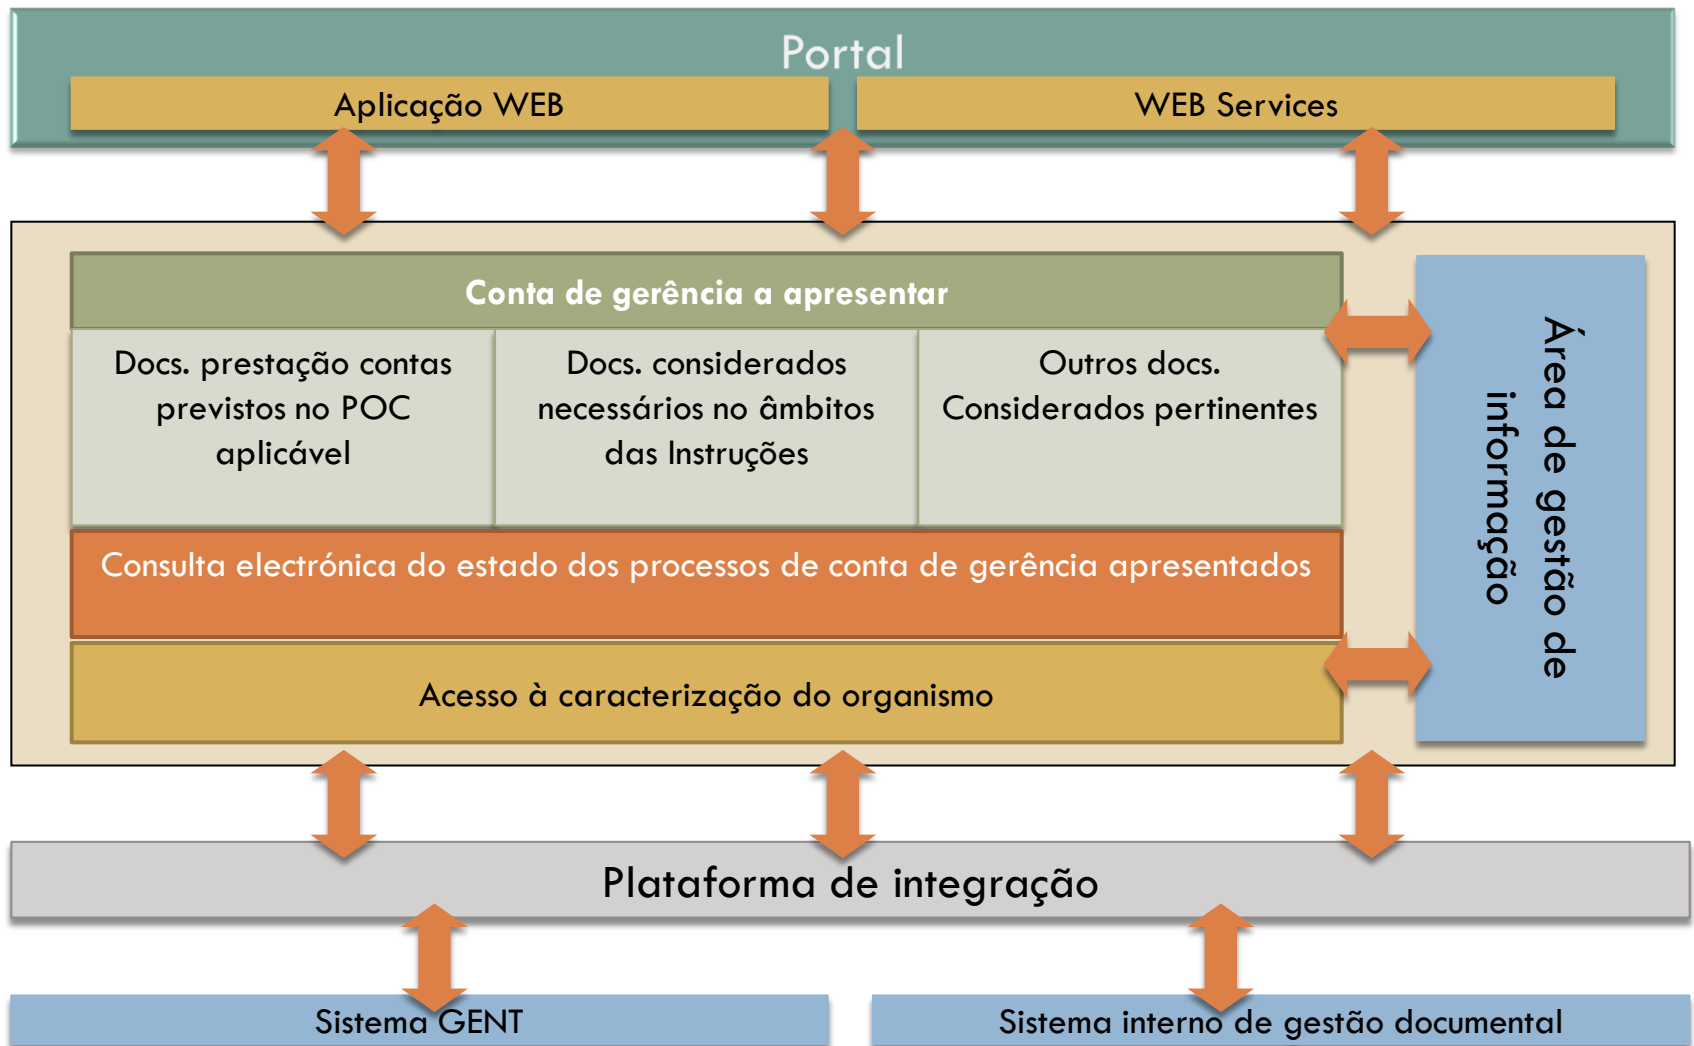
Portal

Aplicação WEB

WEB Services

Conta de gerência a apresentar

Docs. prestação contas previstos no POC aplicável

Docs. considerados necessários no âmbitos das Instruções

Outros docs. Considerados pertinentes

Consulta electrónica do estado dos processos de conta de gerência apresentados

Acesso à caracterização do organismo

Área de gestão de informação

Plataforma de integração

Sistema GENT

Sistema interno de gestão documental